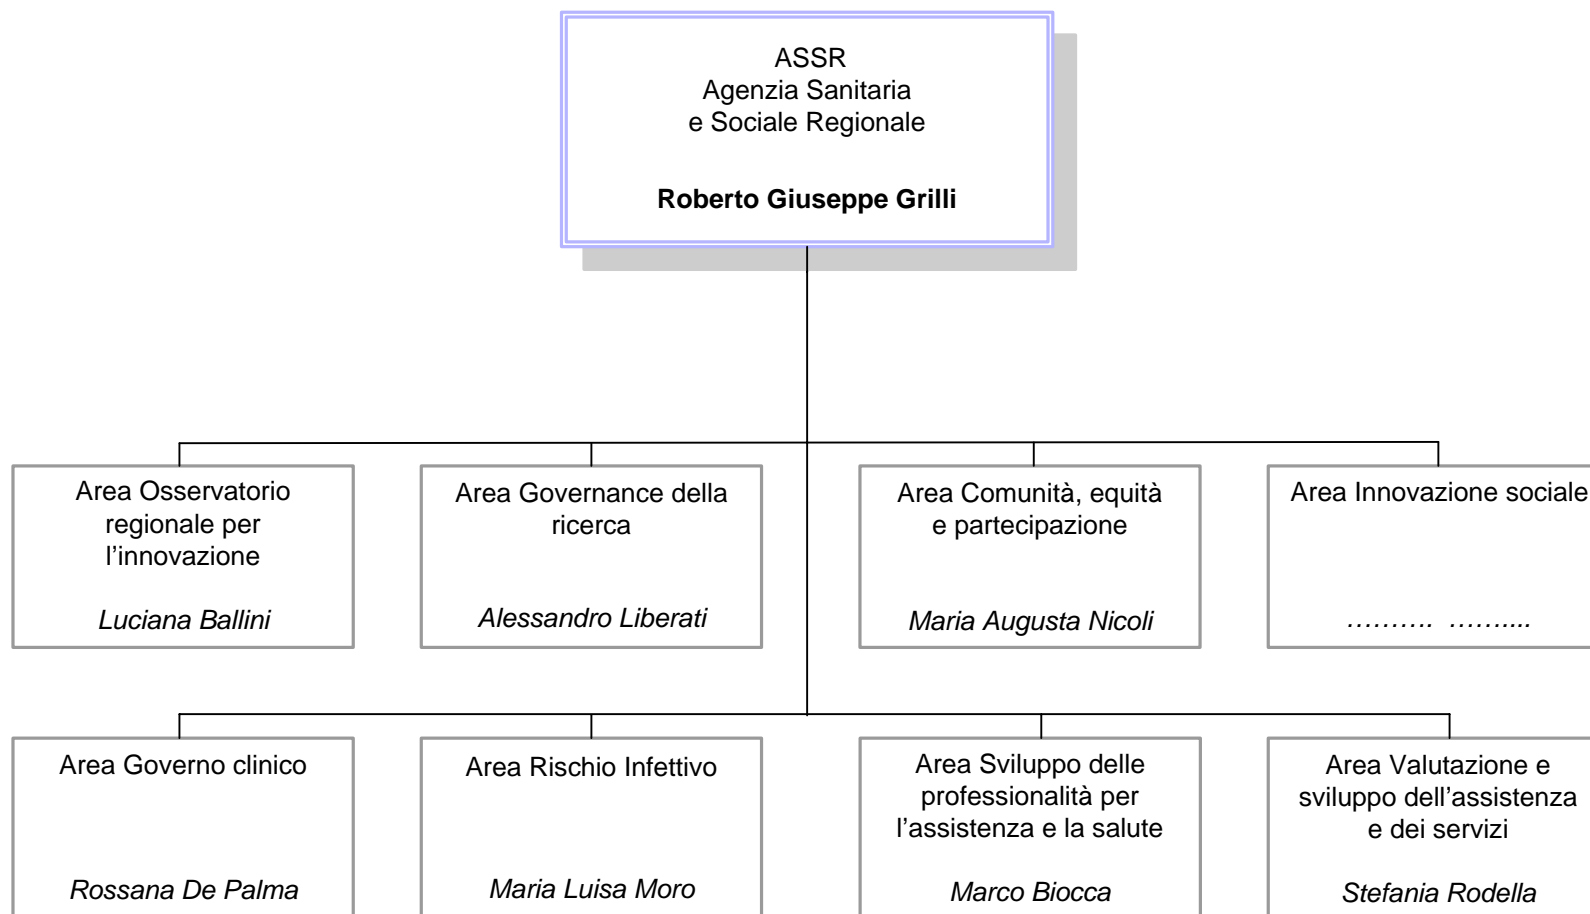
ASSR
Agenzia Sanitaria
e Sociale Regionale

**Roberto Giuseppe Grilli**

Area Osservatorio regionale per l'innovazione

*Luciana Ballini*

Area Governance della ricerca

*Alessandro Liberati*

Area Comunità, equità e partecipazione

*Maria Augusta Nicoli*

Area Innovazione sociale

………. ……....

Area Governo clinico

*Rossana De Palma*

Area Rischio Infettivo

*Maria Luisa Moro*

Area Sviluppo delle professionalità per l'assistenza e la salute

*Marco Biocca*

Area Valutazione e sviluppo dell'assistenza e dei servizi

*Stefania Rodella*